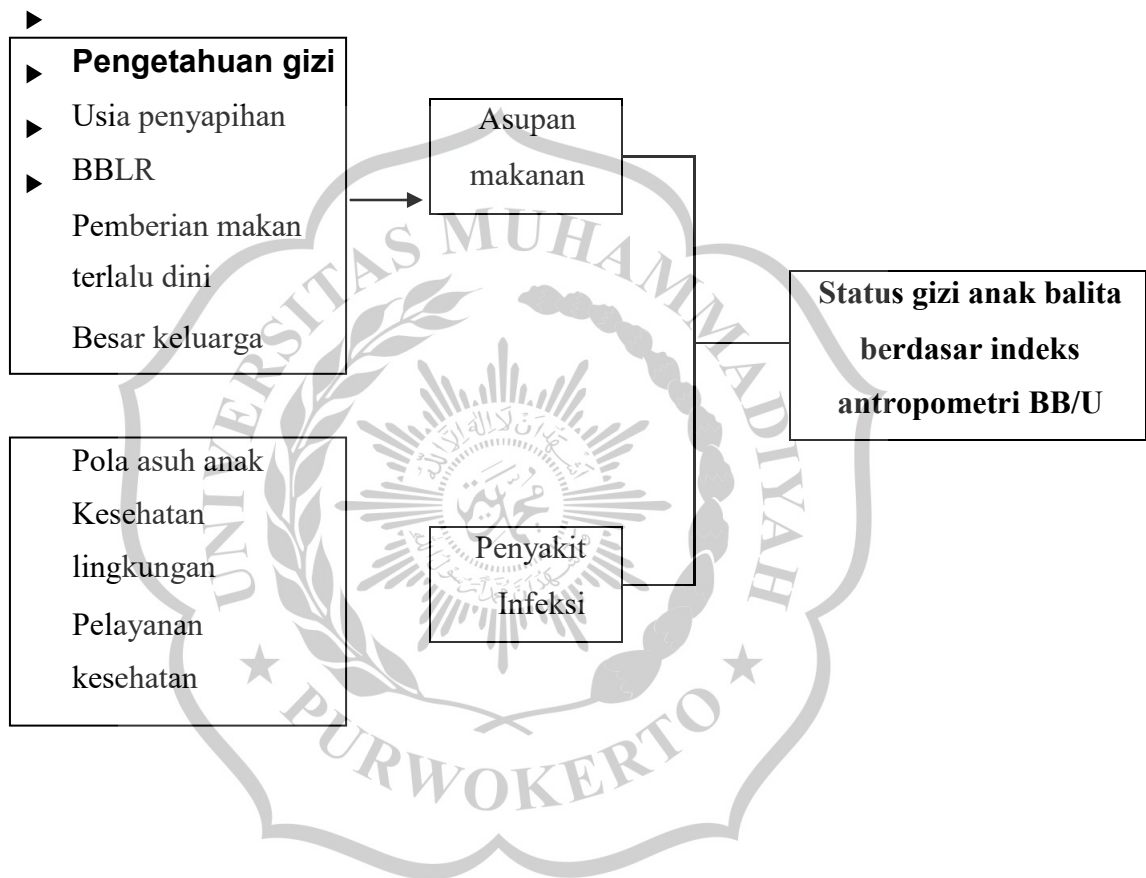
Pengetahuan gizi
Usia penyapihan
BBLR
Pemberian makan terlalu dini
Besar keluarga

Asupan makanan

Status gizi anak balita berdasar indeks antropometri BB/U

Pola asuh anak
Kesehatan lingkungan
Pelayanan kesehatan

Penyakit Infeksi

UNIVERSITAS MUHAMMADIYAH PURWOKERTO